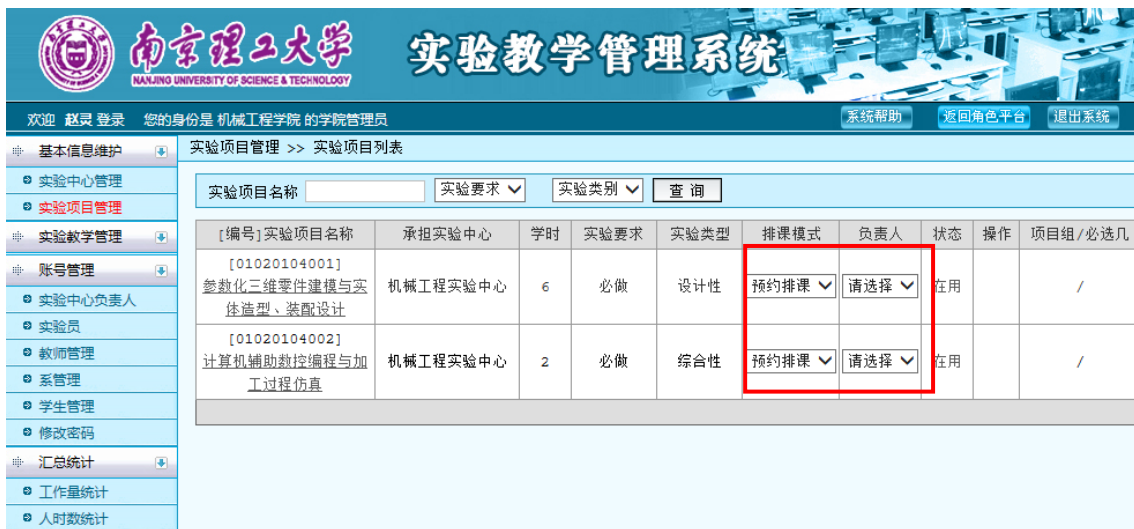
南京理工大学
NANJING UNIVERSITY OF SCIENCE & TECHNOLOGY
实验教学管理系统

欢迎 赵灵 登录 您的身份是 机械工程学院 的学院管理员
系统帮助 返回角色平台 退出系统

基本信息维护
实验中心管理
实验项目管理
实验教学管理
账号管理
实验中心负责人
实验员
教师管理
系管理
学生管理
修改密码
汇总统计
工作量统计
人时数统计

实验项目管理 >> 实验项目列表

实验项目名称 实验要求 实验类别 查 询

| [编号]实验项目名称 | 承担实验中心 | 学时 | 实验要求 | 实验类型 | 排课模式 | 负责人 | 状态 | 操作 | 项目组/必选几 |
|---|---|---|---|---|---|---|---|---|---|
| [01020104001] 参数化三维零件建模与实体造型、装配设计 | 机械工程实验中心 | 6 | 必做 | 设计性 | 预约排课 | 请选择 | 在用 | | / |
| [01020104002] 计算机辅助数控编程与加工过程仿真 | 机械工程实验中心 | 2 | 必做 | 综合性 | 预约排课 | 请选择 | 在用 | | / |